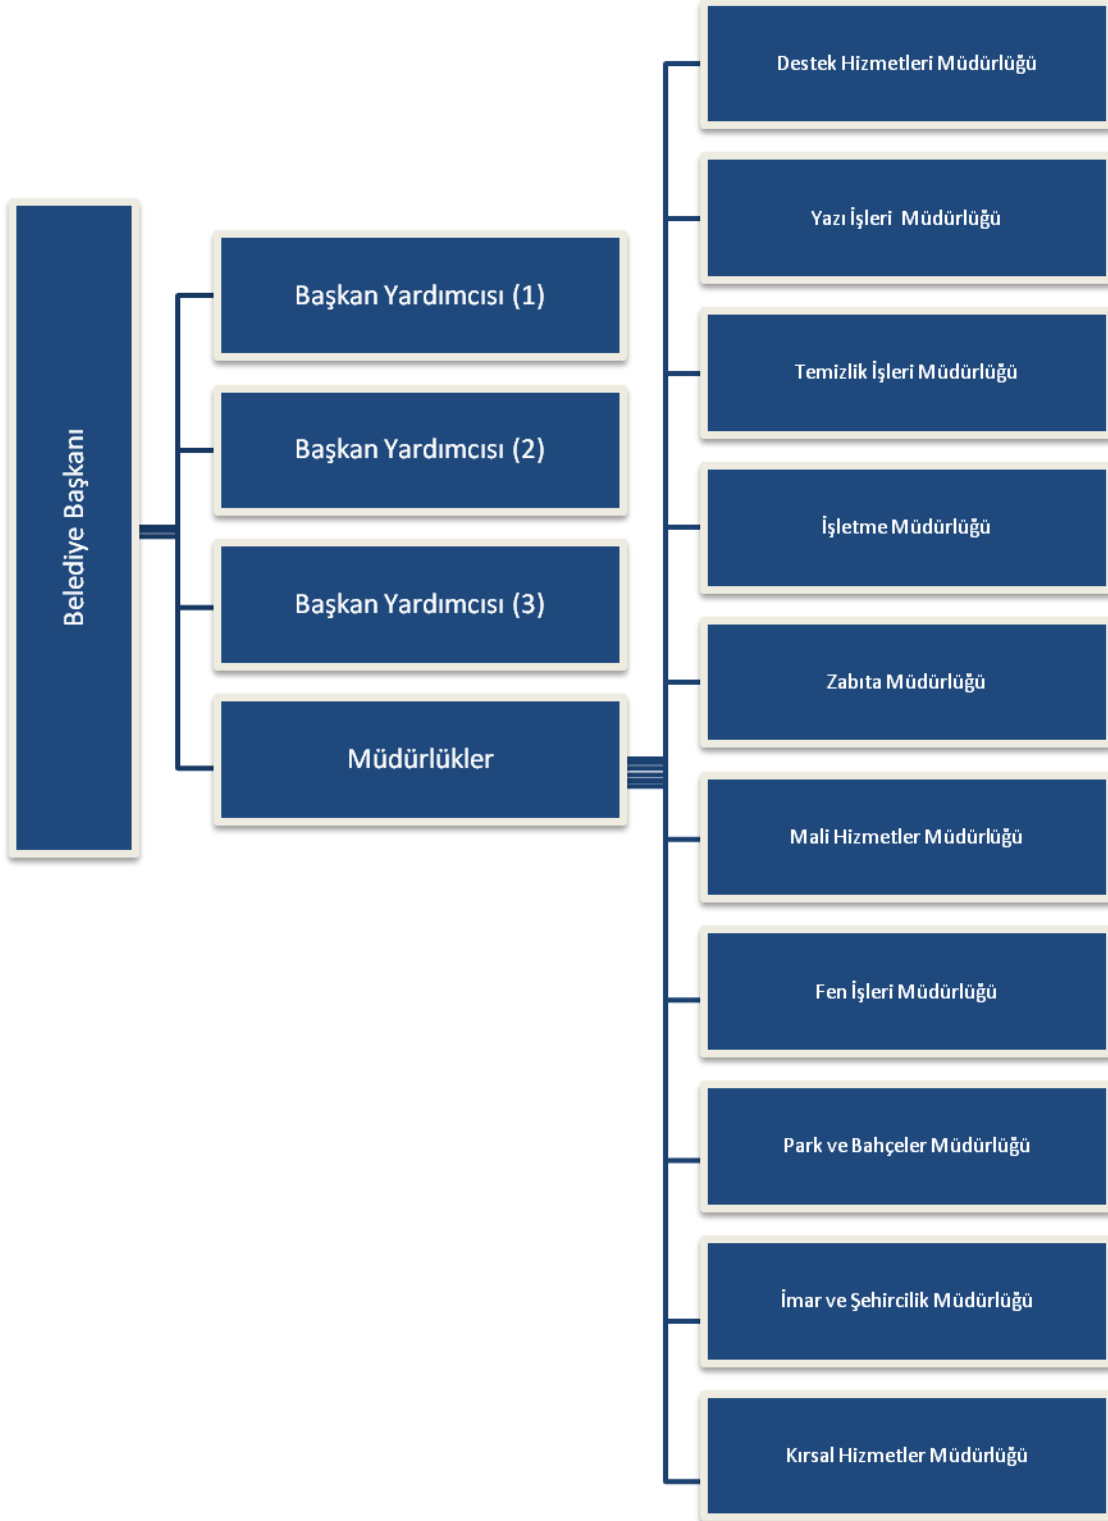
Belediye Başkanı

Başkan Yardımcısı (1)

Başkan Yardımcısı (2)

Başkan Yardımcısı (3)

Müdürlükler

Destek Hizmetleri Müdürlüğü

Yazı İşleri Müdürlüğü

Temizlik İşleri Müdürlüğü

İşletme Müdürlüğü

Zabıta Müdürlüğü

Mali Hizmetler Müdürlüğü

Fen İşleri Müdürlüğü

Park ve Bahçeler Müdürlüğü

İmar ve Şehircilik Müdürlüğü

Kırsal Hizmetler Müdürlüğü